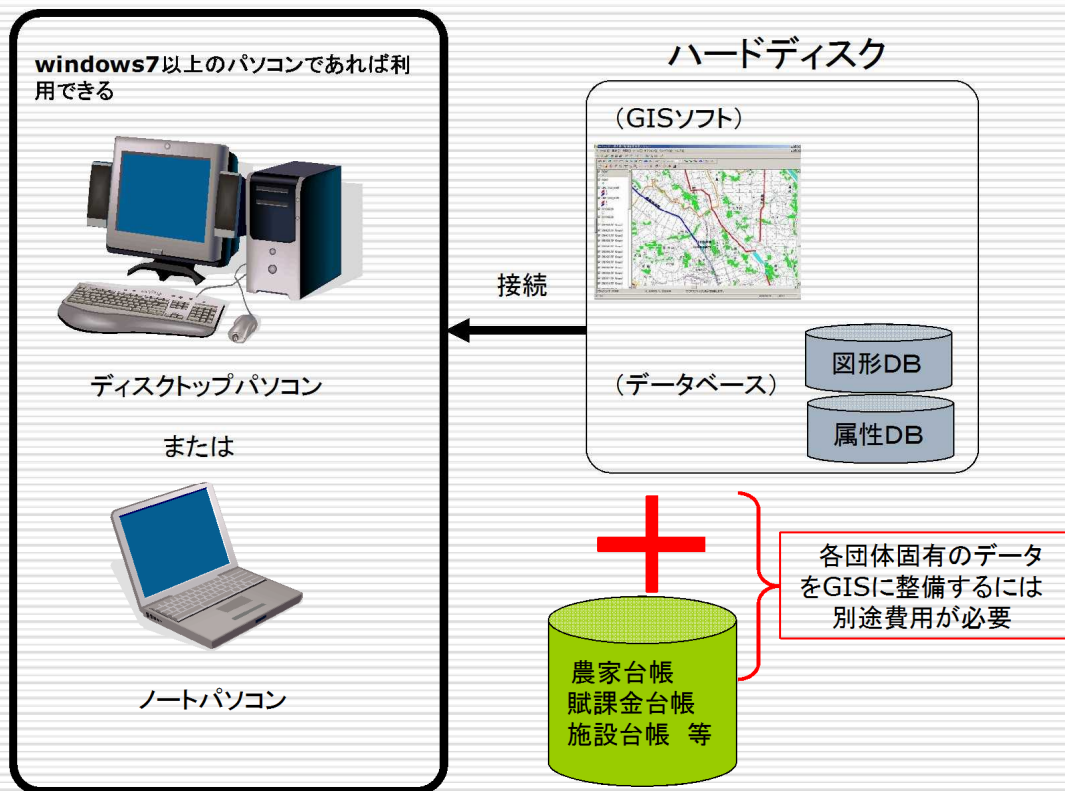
windows7以上のパソコンであれば利用できる

ディスクトップパソコン

または

ノートパソコン

ハードディスク

（GISソフト）

接続

（データベース）

図形DB

属性DB

各団体固有のデータをGISに整備するには別途費用が必要

農家台帳
賦課金台帳
施設台帳　等